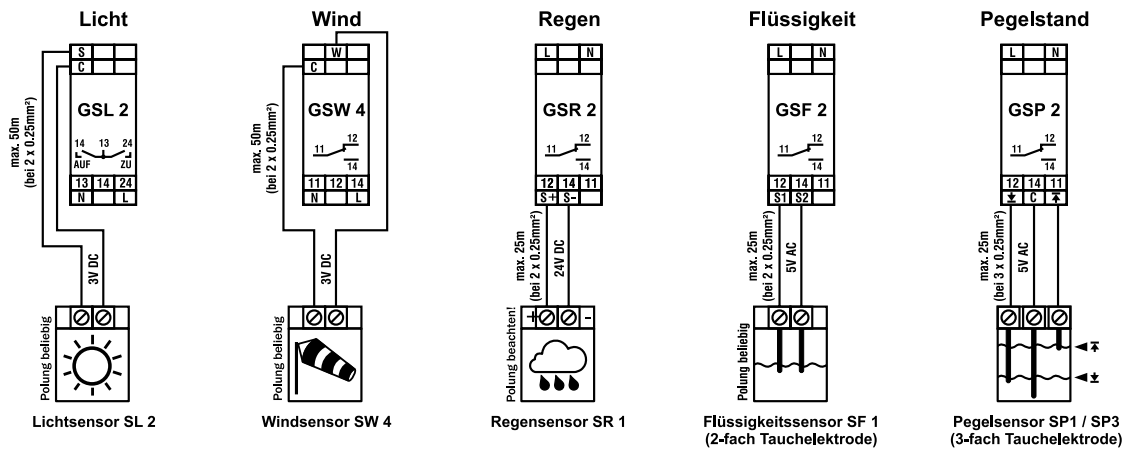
Licht

S
C
GSL 2
14 13 24
AUF ZU
13 14 24
N L
max. 50m (bei 2 x 0.25mm²)
3V DC
Polung beliebig
Lichtsensor SL 2

Wind

W
C
GSW 4
11 12
14
11 12 14
N L
max. 50m (bei 2 x 0.25mm²)
3V DC
Polung beliebig
Windsensor SW 4

Regen

L N
GSR 2
11 12
14
12 14 11
S+ S-
max. 25m (bei 2 x 0.25mm²)
24V DC
Polung beachten!
+ -
Regensensor SR 1

Flüssigkeit

L N
GSF 2
11 12
14
12 14 11
S1 S2
max. 25m (bei 2 x 0.25mm²)
5V AC
Polung beliebig
Flüssigkeitssensor SF 1
(2-fach Tauchelektrode)

Pegelstand

L N
GSP 2
11 12
14
12 14 11
C
max. 25m (bei 3 x 0.25mm²)
5V AC
Pegelsensor SP1 / SP3
(3-fach Tauchelektrode)